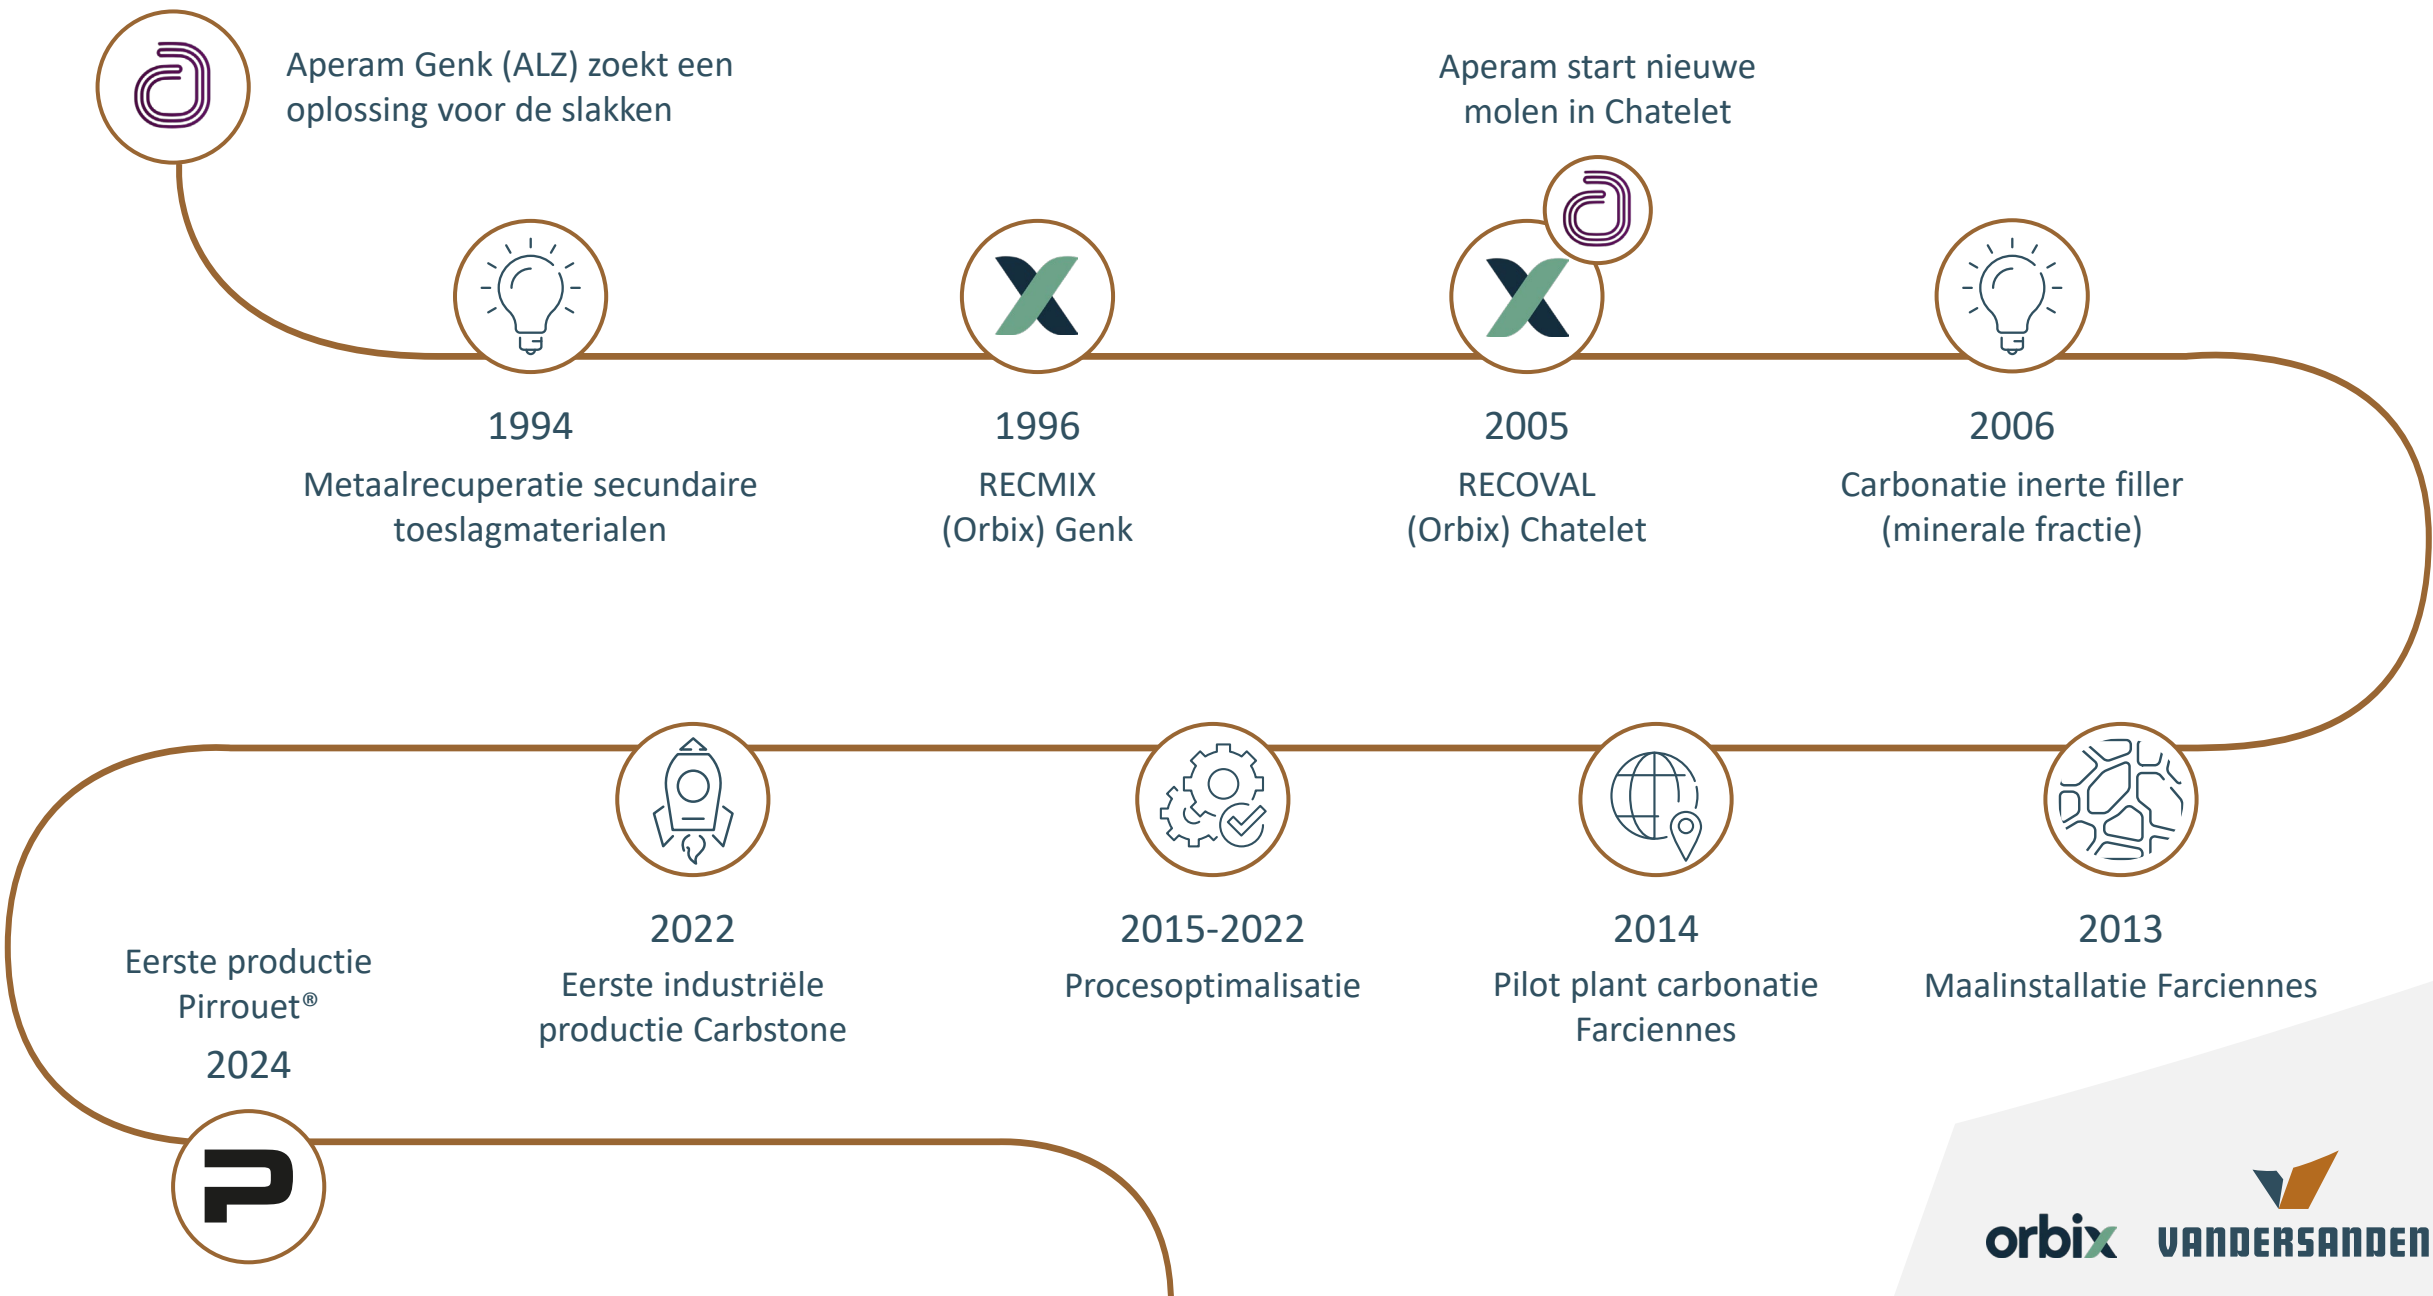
Aperam Genk (ALZ) zoekt een oplossing voor de slakken

Aperam start nieuwe molen in Chatelet

1994
Metaalrecuperatie secundaire toeslagmaterialen

1996
RECMIX
(Orbix) Genk

2005
RECOVAL
(Orbix) Chatelet

2006
Carbonatie inerte filler (minerale fractie)

Eerste productie Pirrouet®
2024

2022
Eerste industriële productie Carbstone

2015-2022
Procesoptimalisatie

2014
Pilot plant carbonatie Farciennes

2013
Maalinstallatie Farciennes

orbix VANDERSANDEN